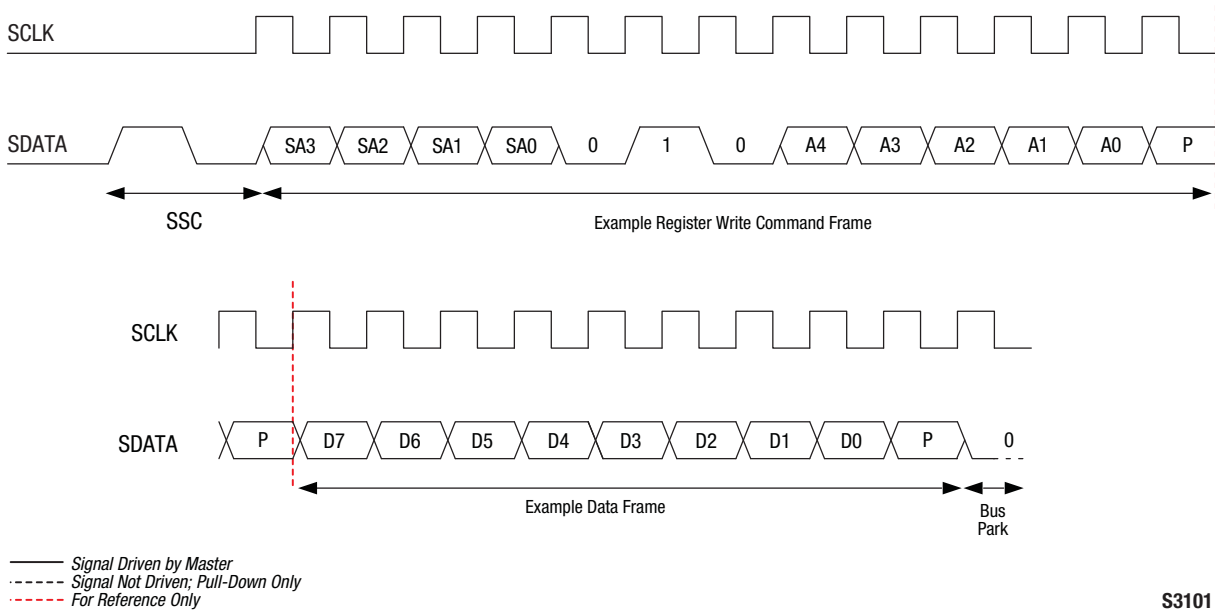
SCLK

SDATA SA3 SA2 SA1 SA0 0 1 0 A4 A3 A2 A1 A0 P

SSC

Example Register Write Command Frame

SCLK

SDATA P D7 D6 D5 D4 D3 D2 D1 D0 P 0

Example Data Frame

Bus Park

Signal Driven by Master
Signal Not Driven; Pull-Down Only
For Reference Only

S3101